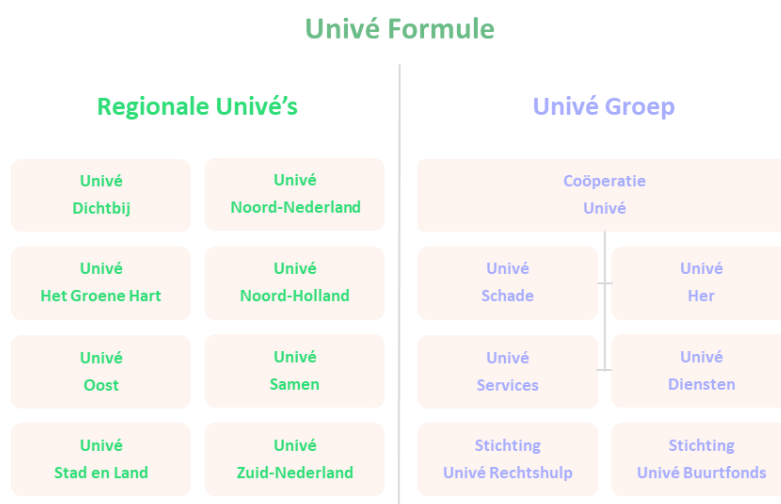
Univé Formule

Regionale Univé's

Univé Dichtbij

Univé Noord-Nederland

Univé Het Groene Hart

Univé Noord-Holland

Univé Oost

Univé Samen

Univé Stad en Land

Univé Zuid-Nederland

Univé Groep

Coöperatie Univé

Univé Schade

Univé Her

Univé Services

Univé Diensten

Stichting Univé Rechtshulp

Stichting Univé Buurtfonds